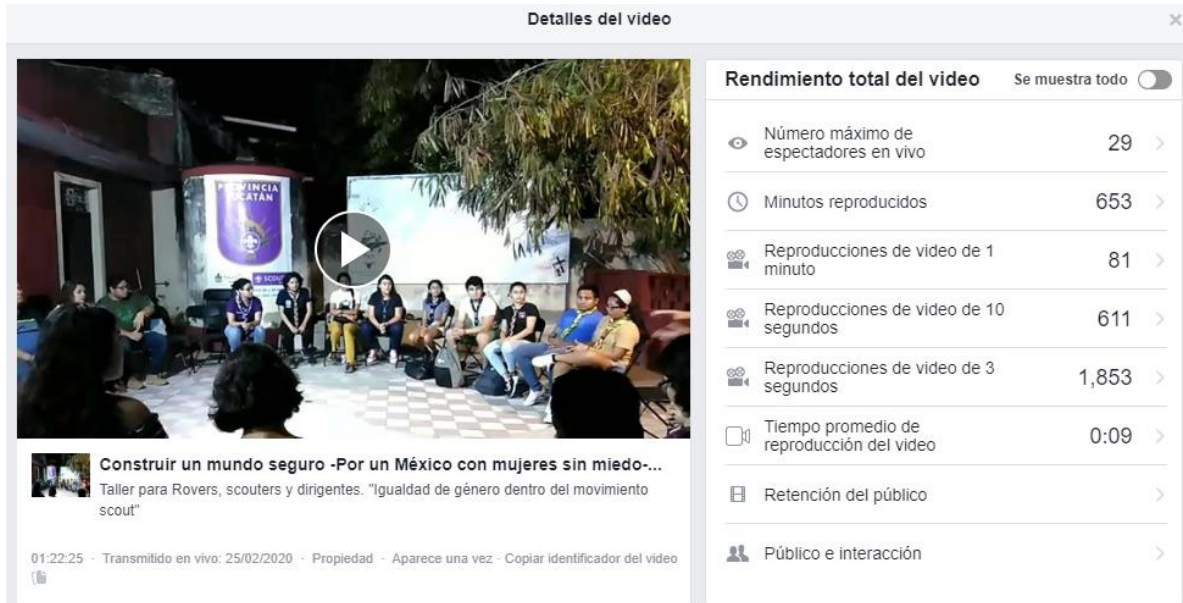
Detalles del video

×

PROVINCIA YUCATÁN

SCOUTS

Construir un mundo seguro -Por un México con mujeres sin miedo-...

Taller para Rovers, scouters y dirigentes. "Igualdad de género dentro del movimiento scout"

01:22:25 · Transmitido en vivo: 25/02/2020 · Propiedad · Aparece una vez · Copiar identificador del video

Rendimiento total del video

Se muestra todo

Número máximo de espectadores en vivo 29

Minutos reproducidos 653

Reproducciones de video de 1 minuto 81

Reproducciones de video de 10 segundos 611

Reproducciones de video de 3 segundos 1,853

Tiempo promedio de reproducción del video 0:09

Retención del público

Público e interacción